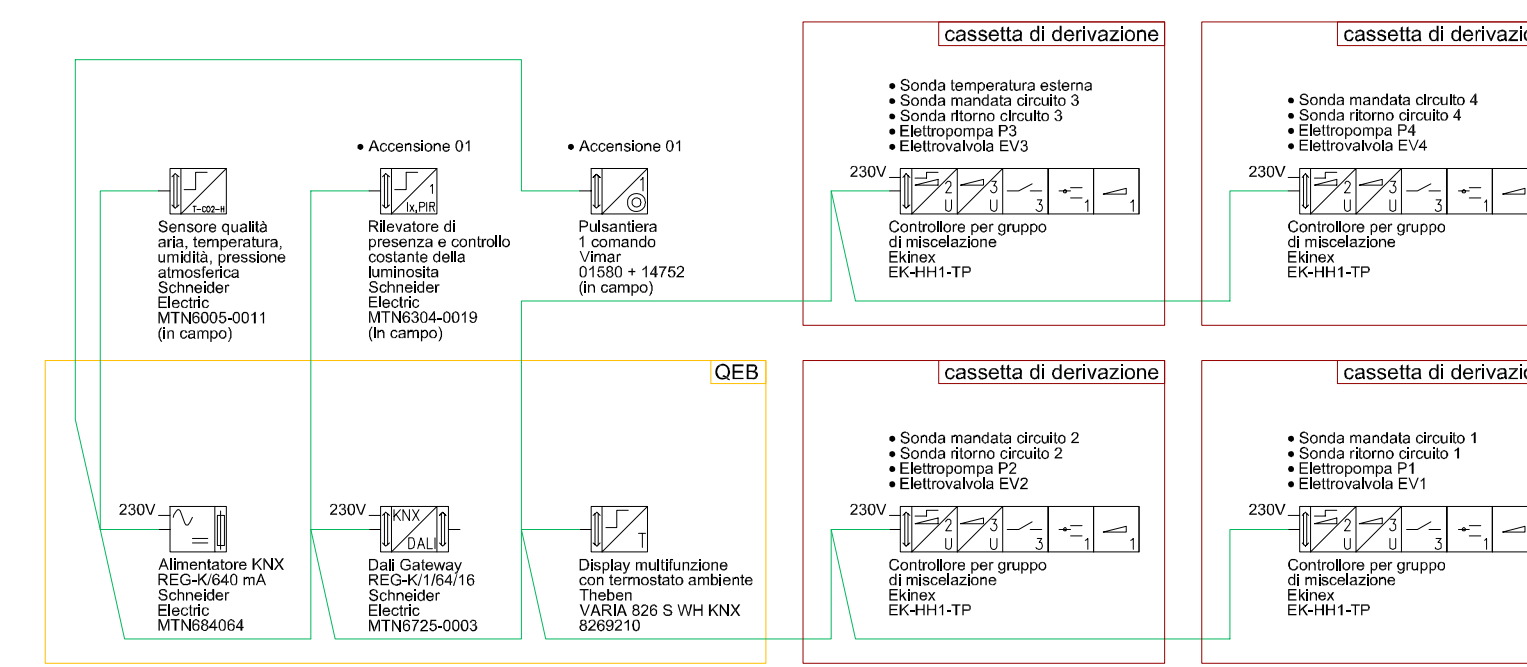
cassetta di derivazione

cassetta di derivazio

• Accensione 01

• Accensione 01

T-CO2-H

Ix,PIR 1

1

Sensore qualità aria, temperatura, umidità, pressione atmosferica Schneider Electric MTN6005-0011 (in campo)

Rilevatore di presenza e controllo costante della luminosita Schneider Electric MTN6304-0019 (In campo)

Pulsantiera 1 comando Vimar 01580 + 14752 (in campo)

• Sonda temperatura esterna
• Sonda mandata circuito 3
• Sonda ritorno circuito 3
• Elettropompa P3
• Elettrovalvola EV3

230V

2 U 3 U 3 1 1

Controllore per gruppo di miscelazione Ekinex EK-HH1-TP

• Sonda mandata circuito 4
• Sonda ritorno circuito 4
• Elettropompa P4
• Elettrovalvola EV4

230V

2 U 3 U 3 1

Controllore per gruppo di miscelazione Ekinex EK-HH1-TP

QEB

cassetta di derivazione

cassetta di derivazio

• Sonda mandata circuito 2
• Sonda ritorno circuito 2
• Elettropompa P2
• Elettrovalvola EV2

230V

2 U 3 U 3 1 1

Controllore per gruppo di miscelazione Ekinex EK-HH1-TP

• Sonda mandata circuito 1
• Sonda ritorno circuito 1
• Elettropompa P1
• Elettrovalvola EV1

230V

2 U 3 U 3 1

Controllore per gruppo di miscelazione Ekinex EK-HH1-TP

230V

230V

KNX DALI

T

Alimentatore KNX REG-K/640 mA Schneider Electric MTN684064

Dali Gateway REG-K/1/64/16 Schneider Electric MTN6725-0003

Display multifunzione con termostato ambiente Theben VARIA 826 S WH KNX 8269210